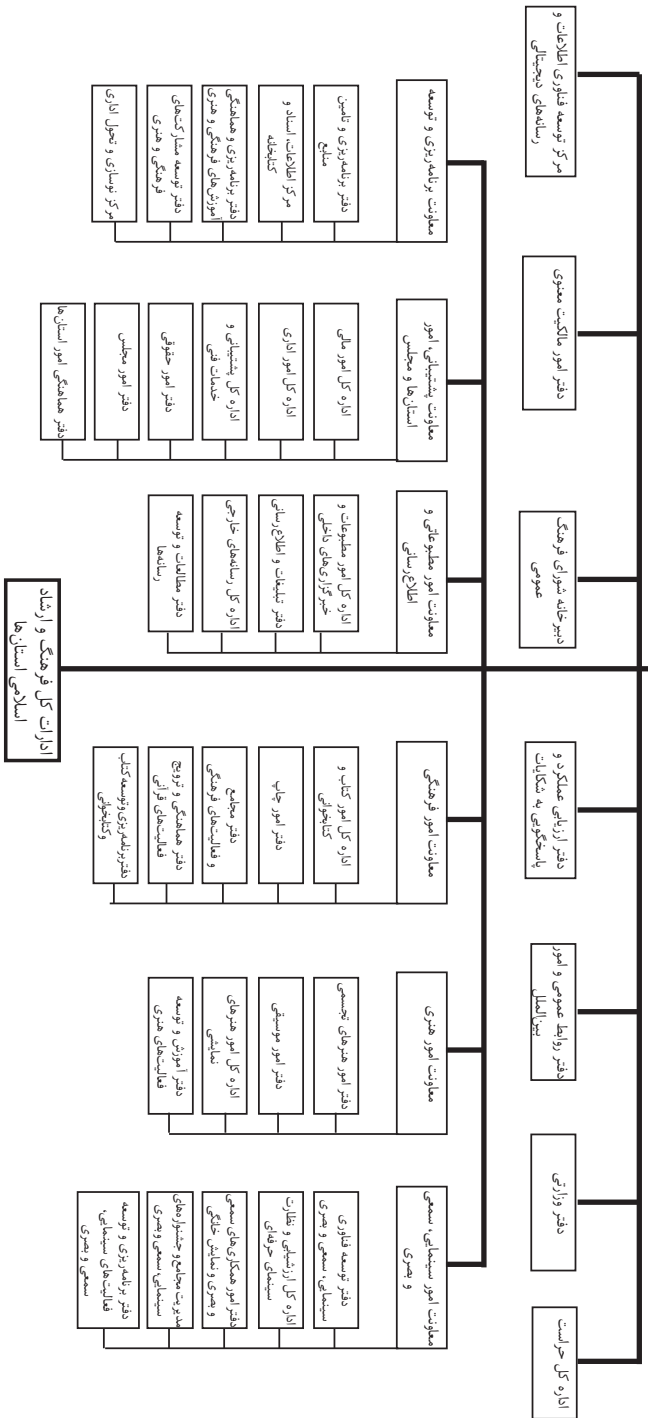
ادارات کل فرهنگ و ارشاد اسلامی استان‌ها

مرکز توسعه فناوری اطلاعات و رسانه‌های دیجیتالی

دفتر امور مالکیت معنوی

دبیرخانه شورای فرهنگ عمومی

دفتر ارزیابی عملکرد و پاسخگویی به شکایات

دفتر روابط عمومی و امور بین‌الملل

دفتر وزارتی

اداره کل حراست

معاونت برنامه‌ریزی و توسعه

دفتر برنامه‌ریزی و تامین منابع

مرکز اطلاعات، اسناد و کتابخانه

دفتر برنامه‌ریزی و هماهنگی آموزش‌های فرهنگی و هنری

دفتر توسعه مشارکت‌های فرهنگی و هنری

مرکز نوسازی و تحول اداری

معاونت پشتیبانی امور استان‌ها و مجلس

اداره کل امور مالی

اداره کل امور اداری

اداره کل پشتیبانی و خدمات فنی

دفتر امور حقوقی

دفتر امور مجلس

دفتر هماهنگی امور استان‌ها

معاونت امور مطبوعاتی و اطلاع‌رسانی

اداره کل امور مطبوعات و خبرگزاری‌های داخلی

دفتر تبلیغات و اطلاع‌رسانی

اداره کل رسانه‌های خارجی

دفتر مطالعات و توسعه رسانه‌ها

معاونت امور فرهنگی

اداره کل امور کتاب و کتابخوانی

دفتر امور چاپ

دفتر مجامع و فعالیت‌های فرهنگی

دفتر هماهنگی و ترویج فعالیت‌های قرآنی

دفتر برنامه‌ریزی و توسعه کتاب و کتابخوانی

معاونت امور هنری

دفتر امور هنرهای تجسمی

دفتر امور موسیقی

اداره کل امور هنرهای نمایشی

دفتر آموزش و توسعه فعالیت‌های هنری

معاونت امور سینمایی، سمعی و بصری

دفتر توسعه فناوری سینمایی، سمعی و بصری

اداره کل ارشاد و نظارت سینمای حرفه‌ای

دفتر امور همکاری‌های سمعی و بصری و نمایش خانگی

مدیریت مجامع و جشنواره‌های سینمایی، سمعی و بصری

دفتر برنامه‌ریزی و توسعه فعالیت‌های سینمایی، سمعی و بصری